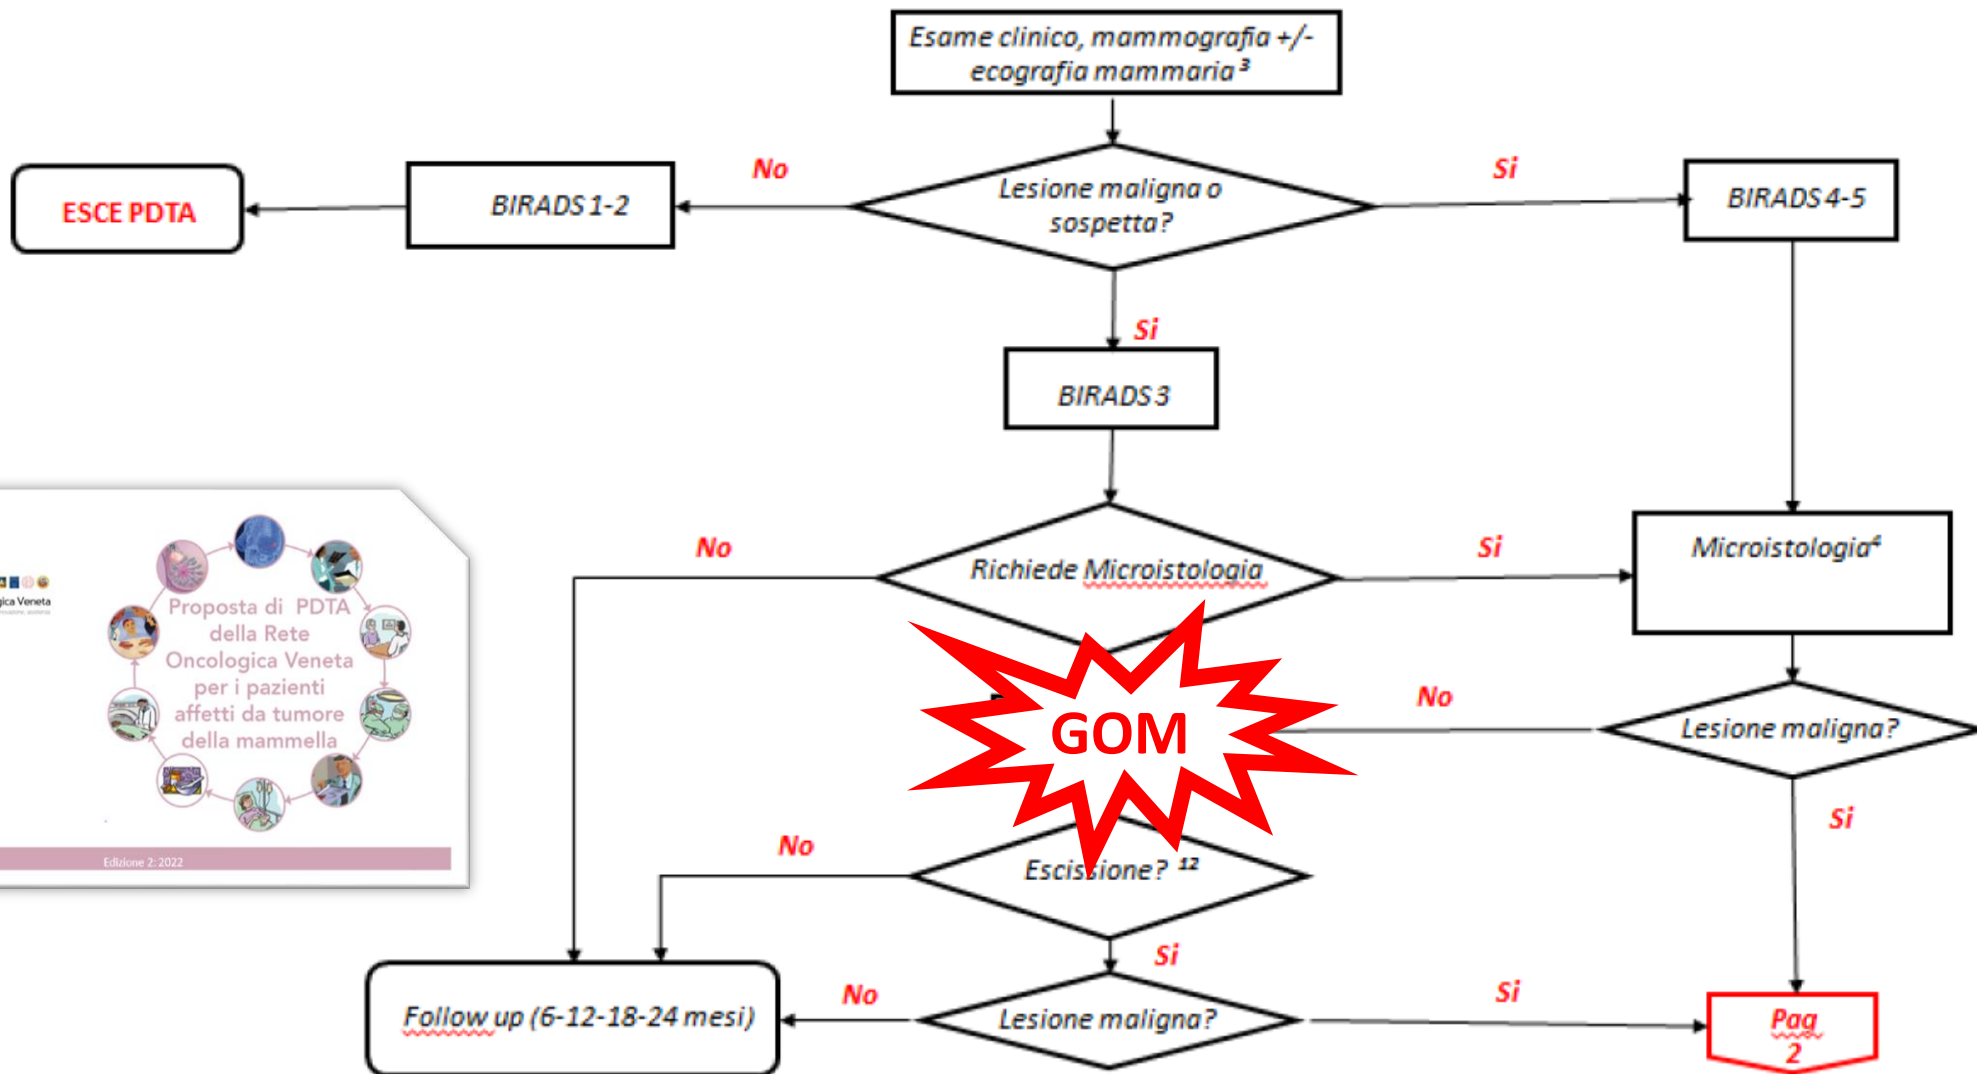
Esame clinico, mammografia +/- ecografia mammaria $^{3}$

Lesione maligna o sospetta?

No

BIRADS 1-2

ESCE PDTA

Si

BIRADS 4-5

Si

BIRADS 3

Richiede Microistologia

No

Si

Microistologia$^{4}$

Lesione maligna?

No

Si

GOM

Escissione? $^{12}$

No

Si

Lesione maligna?

No

Si

Follow up (6-12-18-24 mesi)

Pag 2

ica Veneta

Proposta di PDTA della Rete Oncologica Veneta per i pazienti affetti da tumore della mammella

Edizione 2: 2022